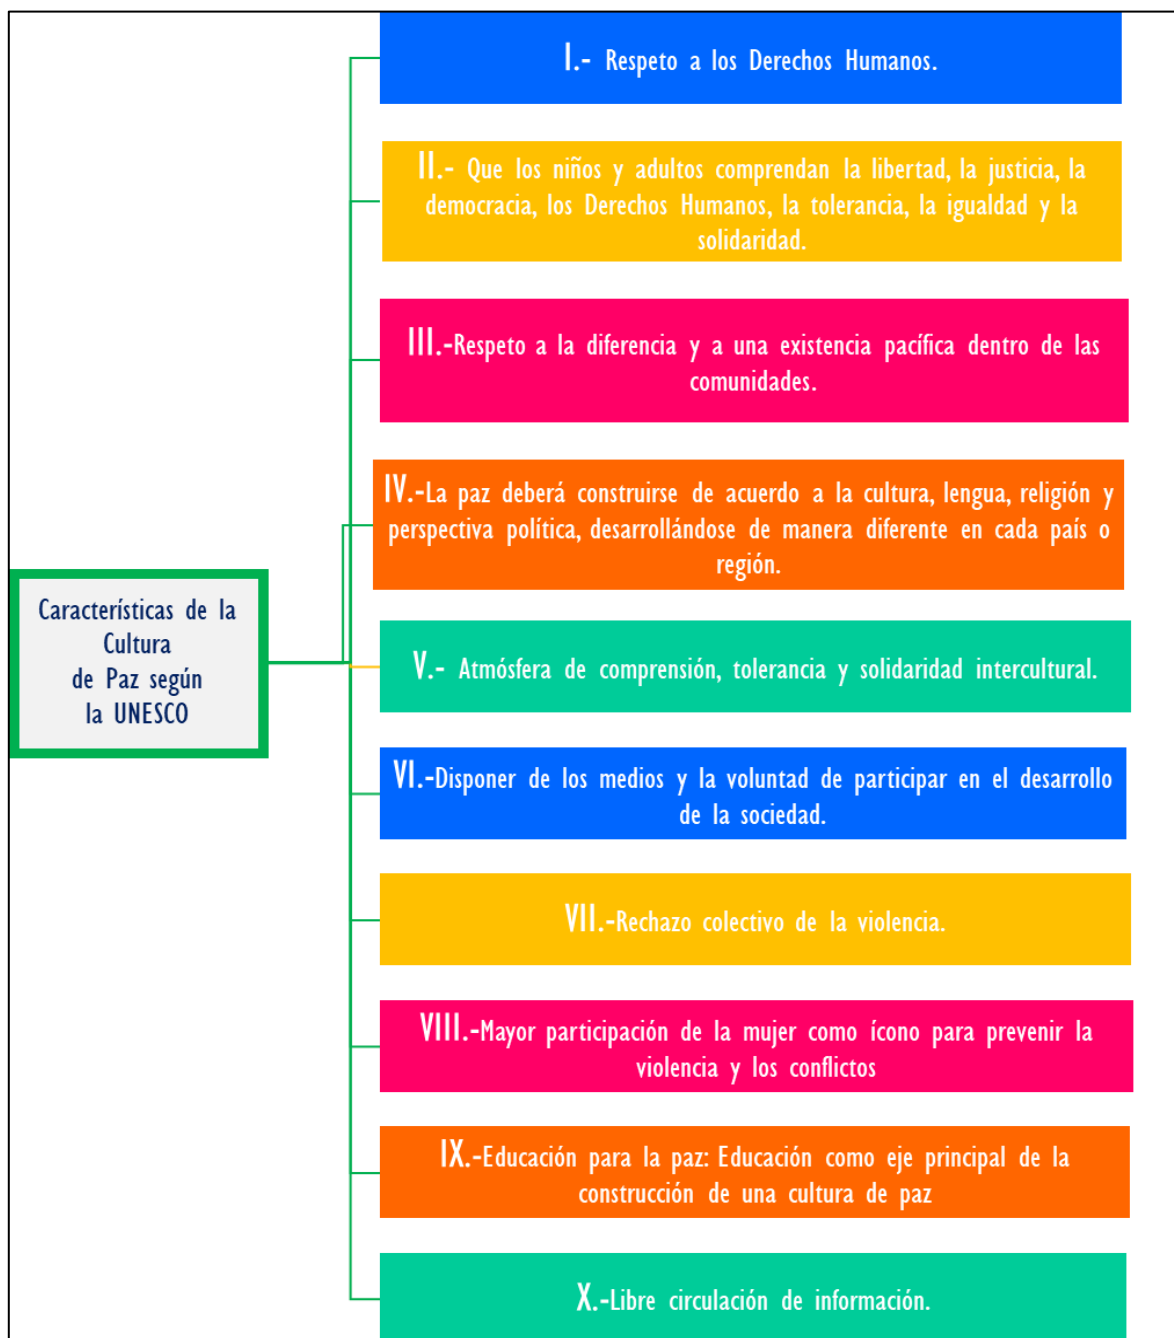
Características de la Cultura de Paz según la UNESCO

I.- Respeto a los Derechos Humanos.

II.- Que los niños y adultos comprendan la libertad, la justicia, la democracia, los Derechos Humanos, la tolerancia, la igualdad y la solidaridad.

III.-Respeto a la diferencia y a una existencia pacífica dentro de las comunidades.

IV.-La paz deberá construirse de acuerdo a la cultura, lengua, religión y perspectiva política, desarrollándose de manera diferente en cada país o región.

V.- Atmósfera de comprensión, tolerancia y solidaridad intercultural.

VI.-Disponer de los medios y la voluntad de participar en el desarrollo de la sociedad.

VII.-Rechazo colectivo de la violencia.

VIII.-Mayor participación de la mujer como ícono para prevenir la violencia y los conflictos

IX.-Educación para la paz: Educación como eje principal de la construcción de una cultura de paz

X.-Libre circulación de información.